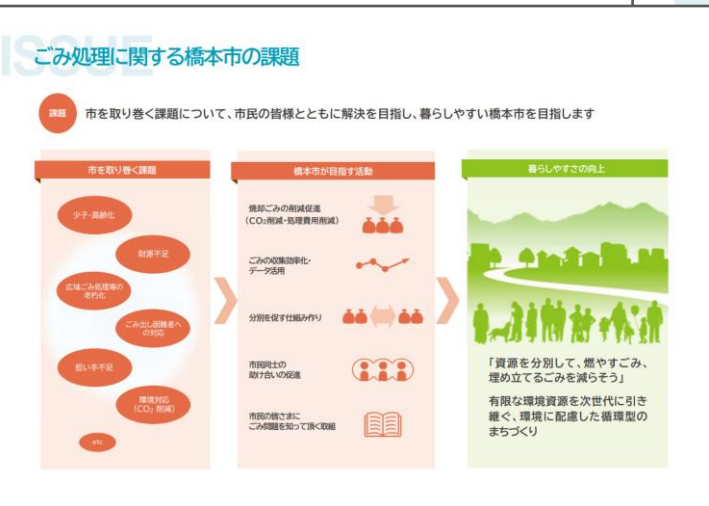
ISSUE
ごみ処理に関する橋本市の課題

課題 市を取り巻く課題について、市民の皆様とともに解決を目指し、暮らしやすい橋本市を目指します

市を取り巻く課題

少子・高齢化

財源不足

広域ごみ処理場の老朽化

ごみ出し困難者への対応

担い手不足

環境対応（$CO_2$ 削減）

etc

橋本市が目指す活動

焼却ごみの削減促進（$CO_2$削減・処理費用削減）

ごみの収集効率化・データ活用

分別を促す仕組み作り

市民同士の助け合いの促進

市民の皆さまにごみ問題を知って頂く取組

暮らしやすさの向上

「資源を分別して、燃やすごみ、埋め立てるごみを減らそう」

有限な環境資源を次世代に引き継ぐ、環境に配慮した循環型のまちづくり